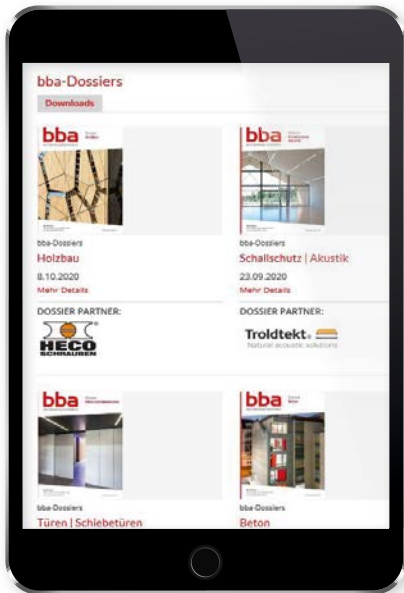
bba-Dossiers

Downloads

bba

bba-Dossiers
Holzbau
8.10.2020
Mehr Details

DOSSIER PARTNER:
HECO SCHRAUBEN

bba

bba-Dossiers
Schallschutz | Akustik
23.09.2020
Mehr Details

DOSSIER PARTNER:
Troldtekt
Natural acoustic solutions

bba

bba-Dossiers
Türen | Schiebetüren

bba

bba-Dossiers
Beton